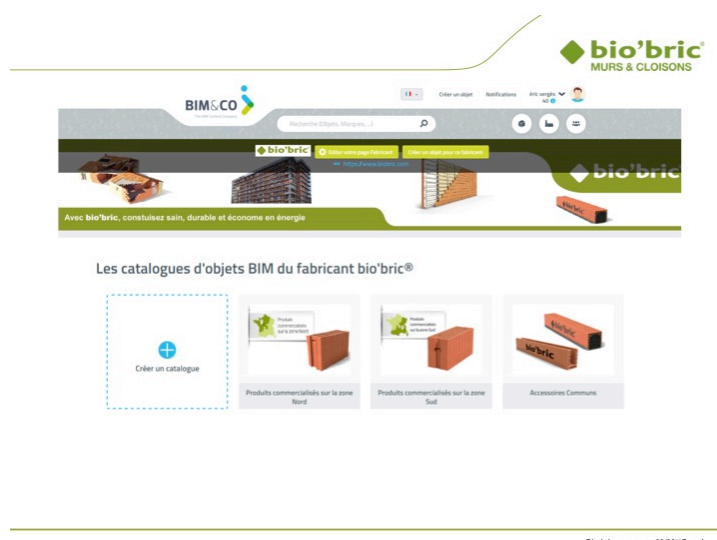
bio'bric
MURS & CLOISONS

BIM&CO
Créer un objet Notifications
Recherche (Objets, Marques, ...)
bio'bric Éditer votre page Fabricant Créer un objet pour ce fabricant
https://www.biobric.com
bio'bric
Avec bio'bric, construisez sain, durable et économe en énergie

Les catalogues d'objets BIM du fabricant bio'bric®

Créer un catalogue

Produits commercialisés sur la zone Nord

Produits commercialisés sur la zone Sud

Accessoires Communs